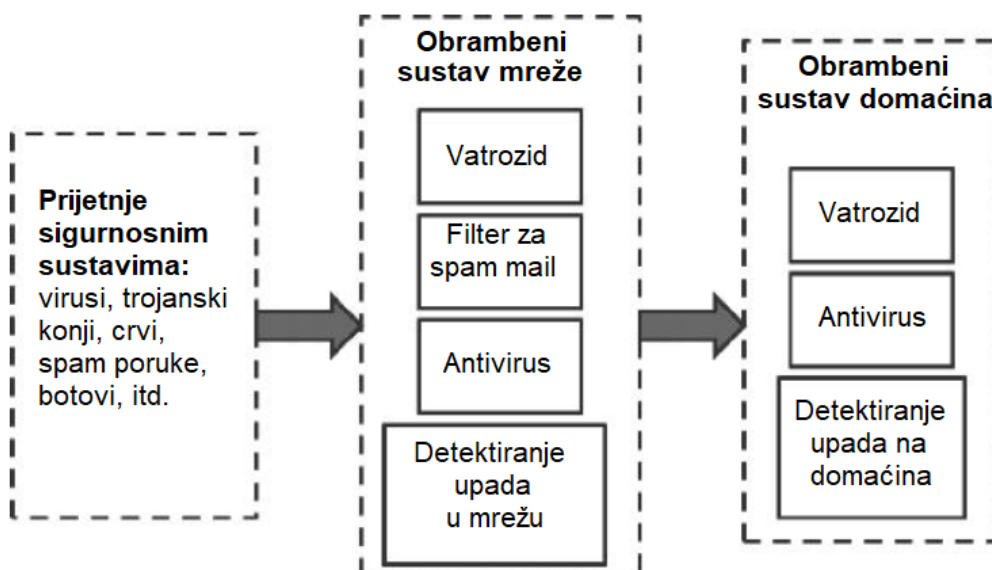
Prijetnje sigurnosnim sustavima: virusi, trojanski konji, crvi, spam poruke, botovi, itd.

Obrambeni sustav mreže

Vatrozid

Filter za spam mail

Antivirus

Detektiranje upada u mrežu

Obrambeni sustav domaćina

Vatrozid

Antivirus

Detektiranje upada na domaćina